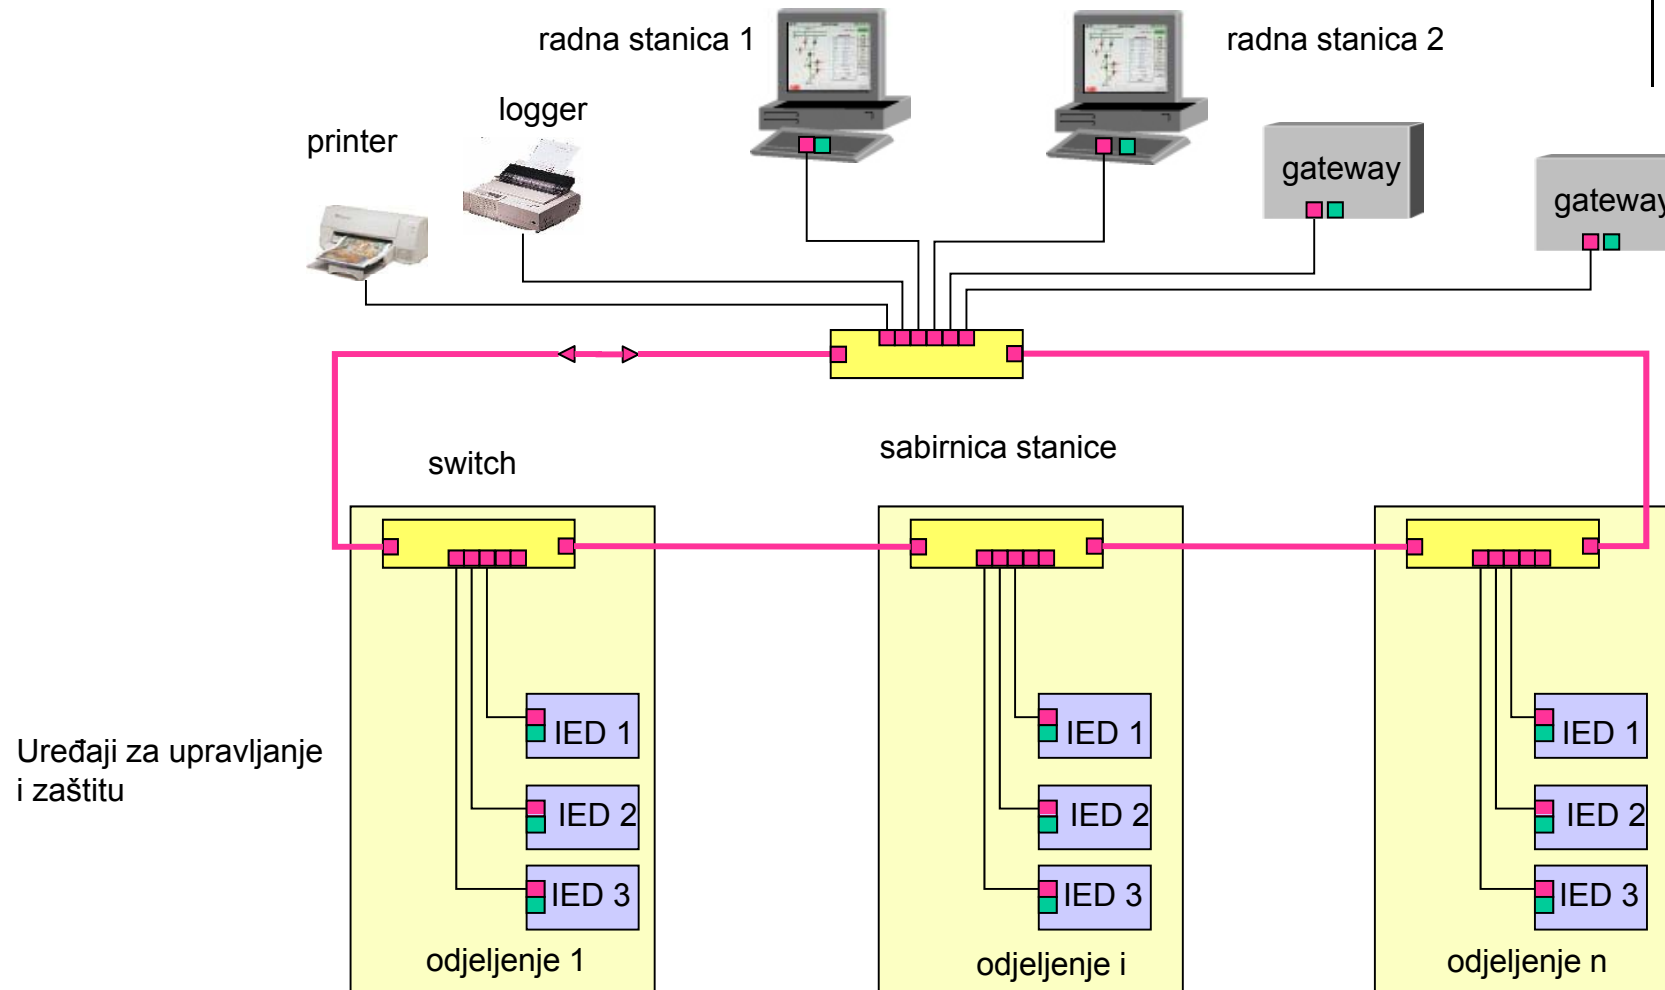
radna stanica 1

radna stanica 2

logger

printer

gateway

gateway

switch

sabirnica stanice

IED 1

IED 2

IED 3

odjeljenje 1

IED 1

IED 2

IED 3

odjeljenje i

IED 1

IED 2

IED 3

odjeljenje n

Uređaji za upravljanje i zaštitu